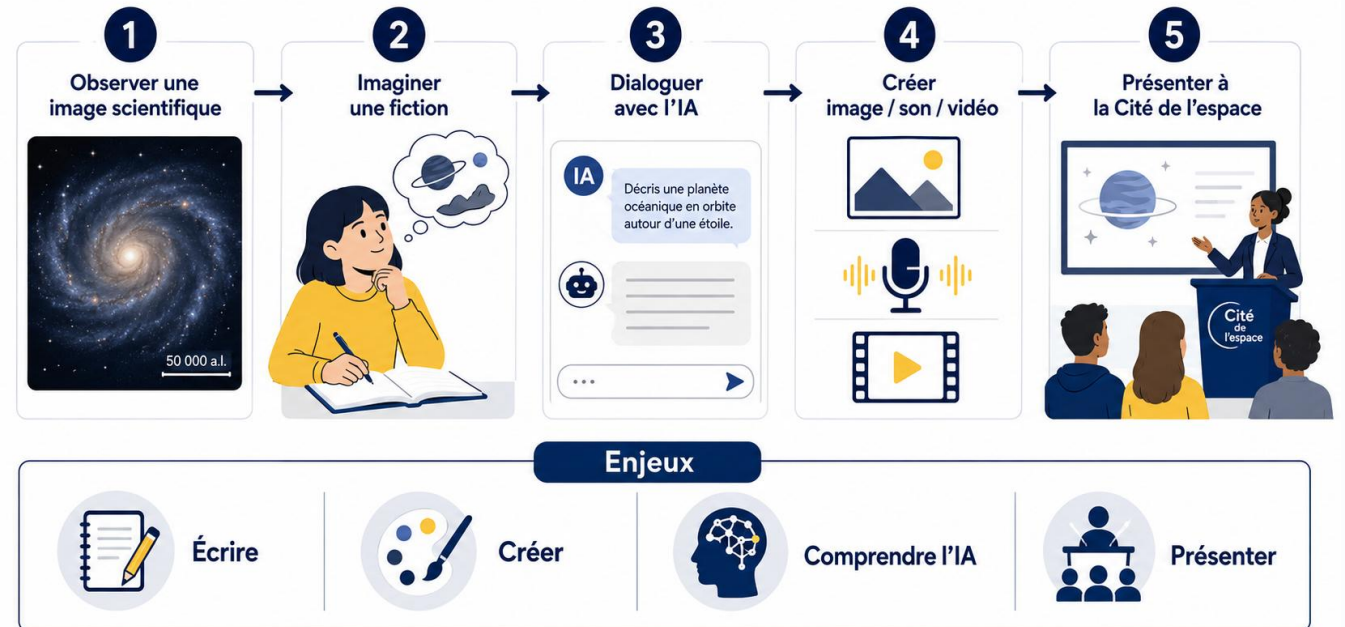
1
Observer une image scientifique

50 000 a.l.

2
Imaginer une fiction

3
Dialoguer avec l'IA

IA

Décris une planète océanique en orbite autour d'une étoile.

...

4
Créer image / son / vidéo

5
Présenter à la Cité de l'espace

Cité de l'espace

Enjeux

Écrire

Créer

Comprendre l'IA

Présenter